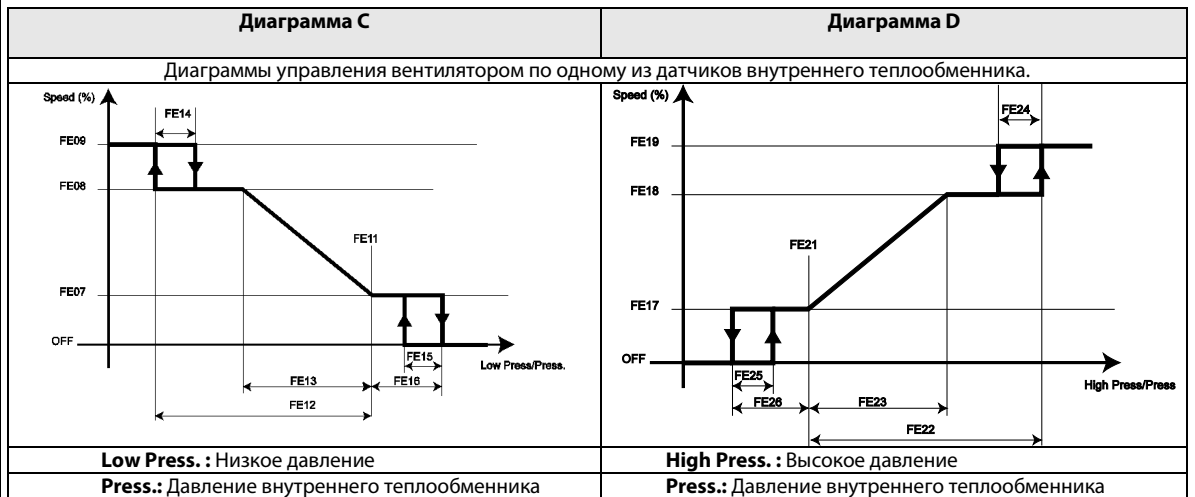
| Диаграмма C | Диаграмма D |
|---|---|
| Диаграммы управления вентилятором по одному из датчиков внутреннего теплообменника. | |
| Speed (%) FE14 FE09 FE08 FE11 FE07 OFF FE15 Low Press/Press. FE13 FE16 FE12 | Speed (%) FE24 FE19 FE18 FE21 FE17 OFF FE25 High Press/Press FE26 FE23 FE22 |
| **Low Press. :** Низкое давление | **High Press. :** Высокое давление |
| **Press.:** Давление внутреннего теплообменника | **Press.:** Давление внутреннего теплообменника |